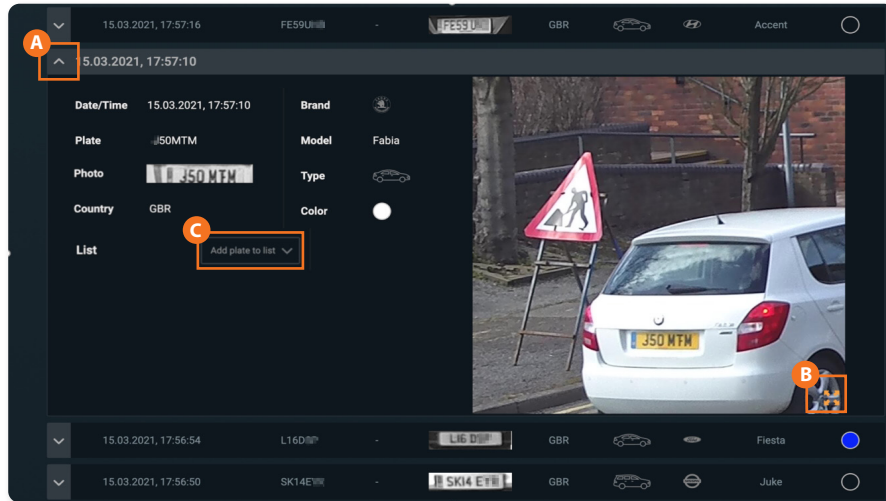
15.03.2021, 17:57:16 FE59U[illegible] - FE59U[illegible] GBR Accent

A

15.03.2021, 17:57:10

Date/Time 15.03.2021, 17:57:10

Plate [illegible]50MTM

Photo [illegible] J50 MTM

Country GBR

List

C

Add plate to list

Brand

Model Fabia

Type

Color

J50 MTM

B

15.03.2021, 17:56:54 L16D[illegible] - L16 D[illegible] GBR Fiesta

15.03.2021, 17:56:50 SK14E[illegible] - SK14 E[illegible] GBR Juke